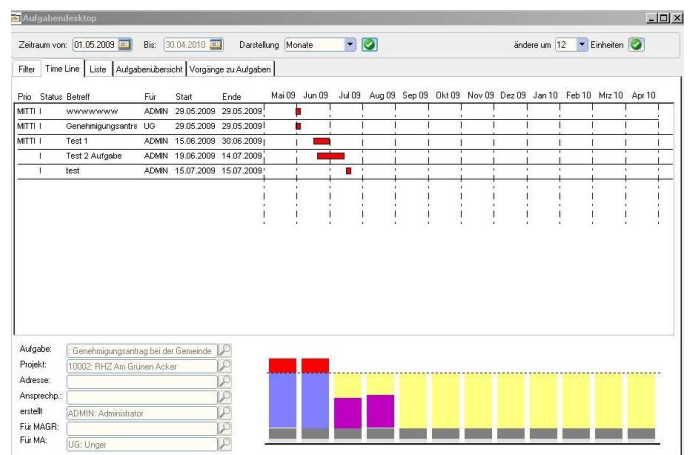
Aufgabendesktop

Zeitraum von: 01.05.2009 Bis: 30.04.2010 Darstellung Monate ändere um 12 Einheiten

Filter | Time Line | Liste | Aufgabenübersicht | Vorgänge zu Aufgaben

| Prio | Status | Betreff | Für | Start | Ende |
|---|---|---|---|---|---|
| MITTI | I | wwwwwwww | ADMIN | 29.05.2009 | 29.05.2009 |
| MITTI | I | Genehmigungsantra | UG | 29.05.2009 | 29.05.2009 |
| MITTI | I | Test 1 | ADMIN | 15.06.2009 | 30.06.2009 |
| | I | Test 2 Aufgabe | ADMIN | 19.06.2009 | 14.07.2009 |
| | I | test | ADMIN | 15.07.2009 | 15.07.2009 |

Mai 09 Jun 09 Jul 09 Aug 09 Sep 09 Okt 09 Nov 09 Dez 09 Jan 10 Feb 10 Mrz 10 Apr 10

Aufgabe: Genehmigungsantrag bei der Gemeinde
Projekt: 10002: RHZ Am Grünen Acker
Adresse:
Ansprechp.:
erstellt: ADMIN: Administrator
Für MAGR:
Für MA: UG: Unger